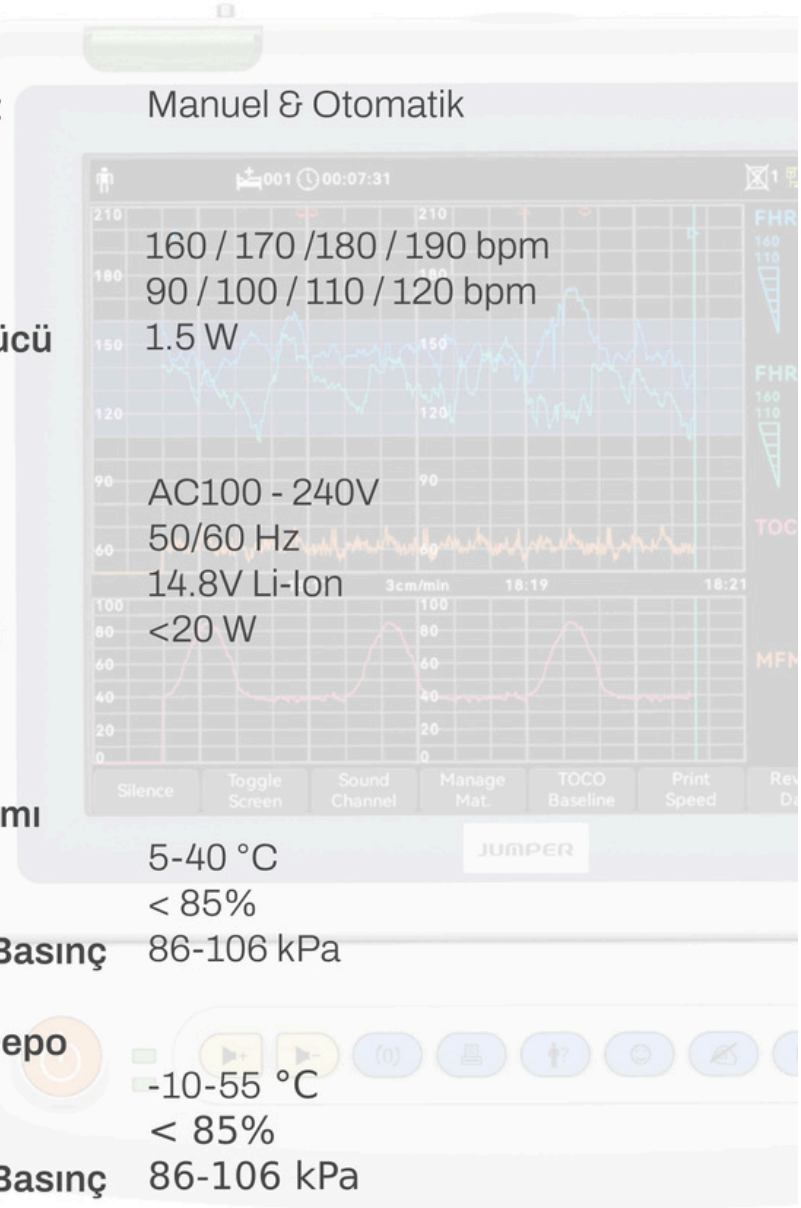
:

Manuel & Otomatik

001 00:07:31

1

210

210

FHR

160

110

160 / 170 /180 / 190 bpm
90 / 100 / 110 / 120 bpm

ücü

1.5 W

180

180

150

150

FHR

160

110

120

120

90

90

AC100 - 240V
50/60 Hz
14.8V Li-Ion
<20 W

60

60

TOC

3cm/min

18:19

18:21

100

100

80

80

60

60

MFM

40

40

20

20

0

0

Silence

Toggle Screen

Sound Channel

Manage Mat.

TOCO Baseline

Print Speed

Rev Da

mı

JUMPER

5-40 °C
< 85%

Basınç

86-106 kPa

epo

(0)

-10-55 °C
< 85%

Basınç

86-106 kPa